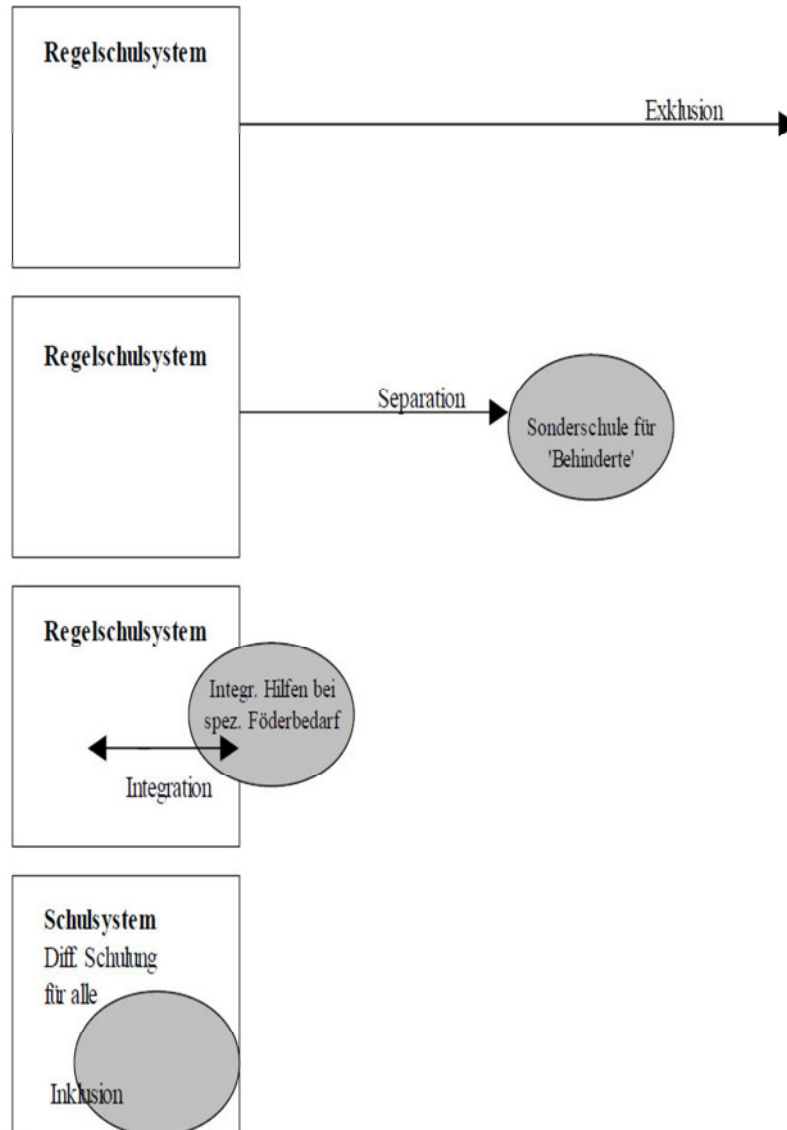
Regelschulsystem

Exklusion

Regelschulsystem

Separation

Sonderschule für 'Behinderte'

Regelschulsystem

Integr. Hilfen bei spez. Föderbedarf

Integration

Schulsystem
Diff. Schulung für alle

Inklusion